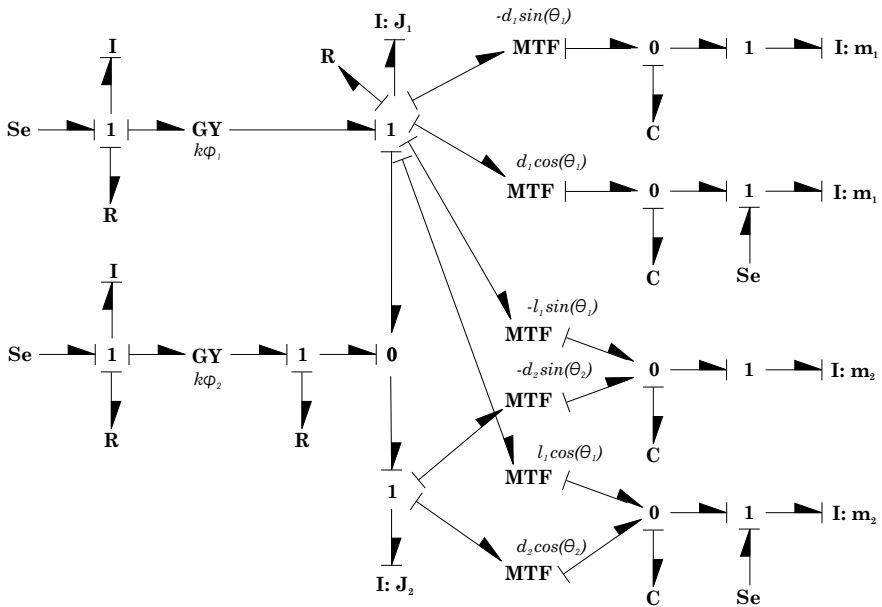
I: $J_1$

$-d_1 sin(\Theta_1)$

I

R

MTF

0

1

I: $m_1$

Se

1

GY

1

$k\Phi_1$

C

R

$d_1 cos(\Theta_1)$

MTF

0

1

I: $m_1$

I

C

Se

$-l_1 sin(\Theta_1)$

MTF

Se

1

GY

1

0

0

1

I: $m_2$

$k\Phi_2$

$-d_2 sin(\Theta_2)$

MTF

R

R

C

$l_1 cos(\Theta_1)$

1

MTF

0

1

I: $m_2$

$d_2 cos(\Theta_2)$

MTF

I: $J_2$

C

Se